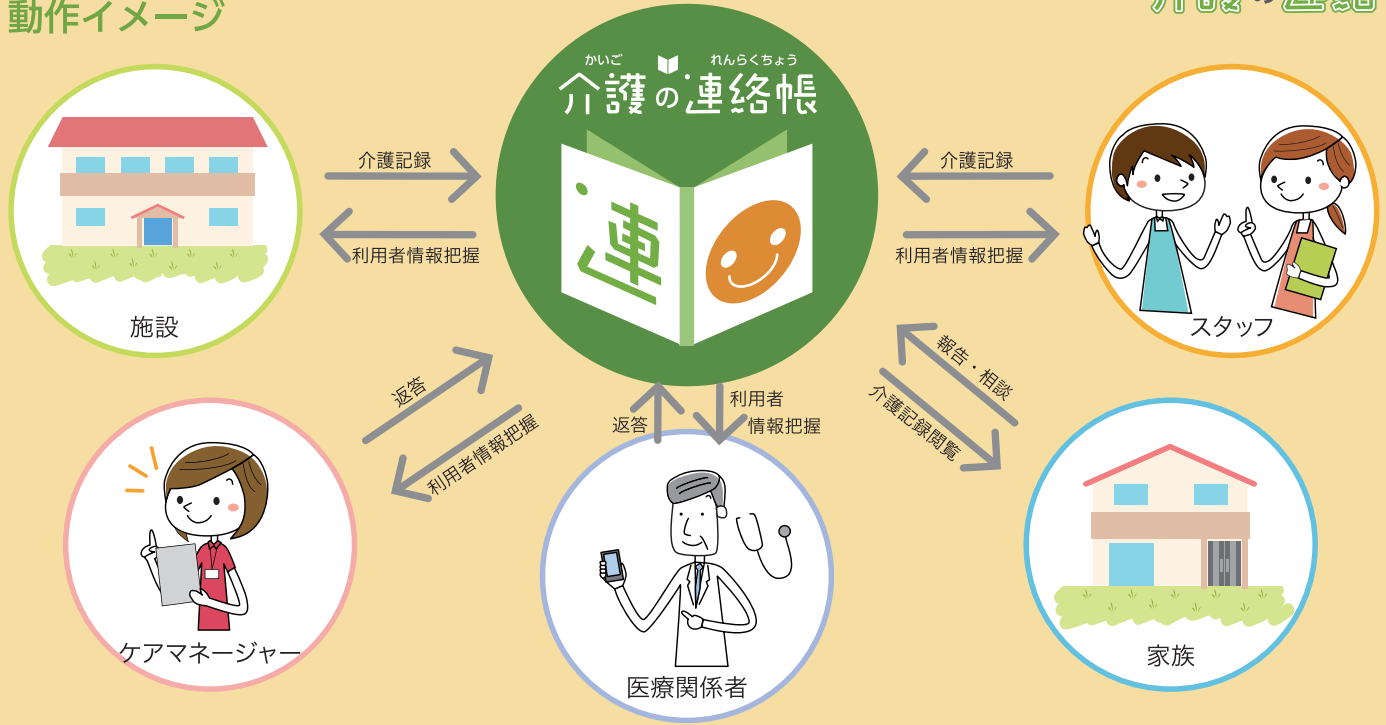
動作イメージ

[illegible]

かいご れんらくちょう
介護の連絡帳

連

介護記録

利用者情報把握

施設

介護記録

利用者情報把握

スタッフ

返答

利用者情報把握

ケアマネージャー

返答

利用者
情報把握

医療関係者

報告・相談

介護記録閲覧

家族